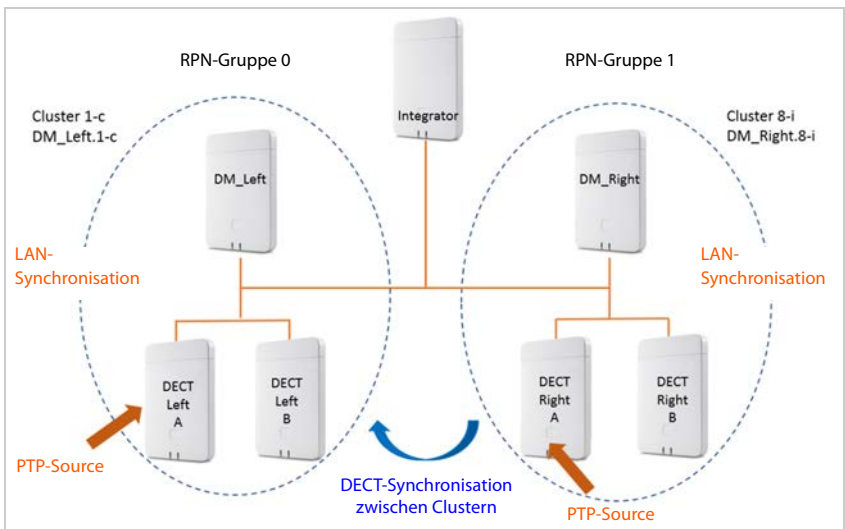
RPN-Gruppe 0

Integrator

RPN-Gruppe 1

Cluster 1-c
DM_Left.1-c

Cluster 8-i
DM_Right.8-i

DM_Left

DM_Right

LAN-Synchronisation

LAN-Synchronisation

DECT Left A

DECT Left B

DECT Right A

DECT Right B

PTP-Source

DECT-Synchronisation zwischen Clustern

PTP-Source